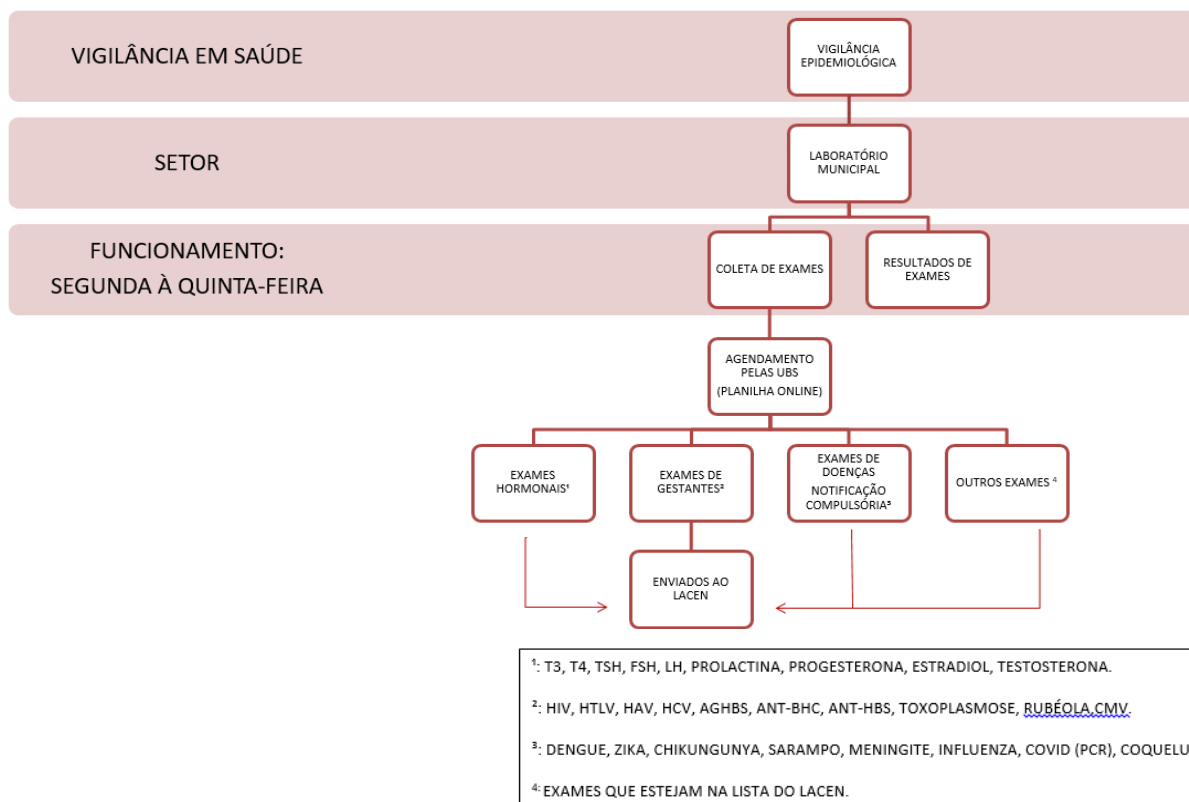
VIGILÂNCIA EM SAÚDE

SETOR

FUNCIONAMENTO:
SEGUNDA À QUINTA-FEIRA

VIGILÂNCIA EPIDEMIOLÓGICA

LABORATÓRIO MUNICIPAL

COLETA DE EXAMES

RESULTADOS DE EXAMES

AGENDAMENTO PELAS UBS
(PLANILHA ONLINE)

EXAMES HORMONAIS¹

EXAMES DE GESTANTES²

EXAMES DE DOENÇAS NOTIFICAÇÃO COMPULSÓRIA³

OUTROS EXAMES ⁴

ENVIADOS AO LACEN

¹: T3, T4, TSH, FSH, LH, PROLACTINA, PROGESTERONA, ESTRADIOL, TESTOSTERONA.

²: HIV, HTLV, HAV, HCV, AGHBS, ANT-BHC, ANT-HBS, TOXOPLASMOSE, RUBÉOLA,CMV.

³: DENGUE, ZIKA, CHIKUNGUNYA, SARAMPO, MENINGITE, INFLUENZA, COVID (PCR), COQUELU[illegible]

⁴: EXAMES QUE ESTEJAM NA LISTA DO LACEN.